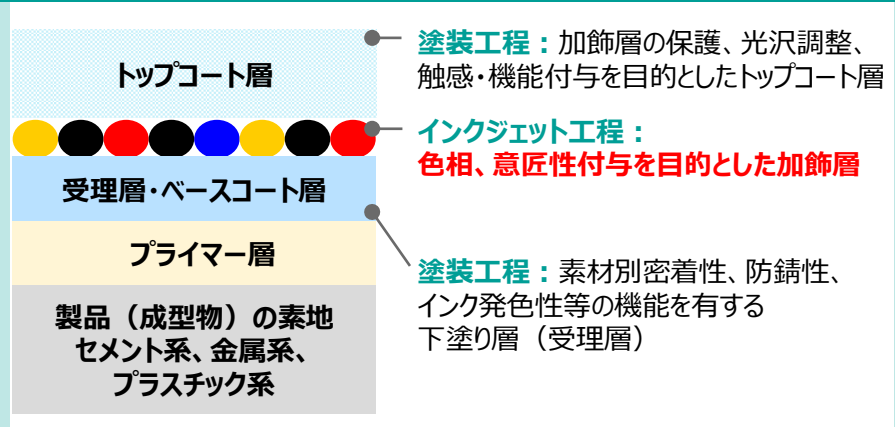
トップコート層

受理層・ベースコート層

プライマー層

製品（成型物）の素地
セメント系、金属系、
プラスチック系

塗装工程：加飾層の保護、光沢調整、触感・機能付与を目的としたトップコート層

インクジェット工程：
色相、意匠性付与を目的とした加飾層

塗装工程：素材別密着性、防錆性、インク発色性等の機能を有する下塗り層（受理層）